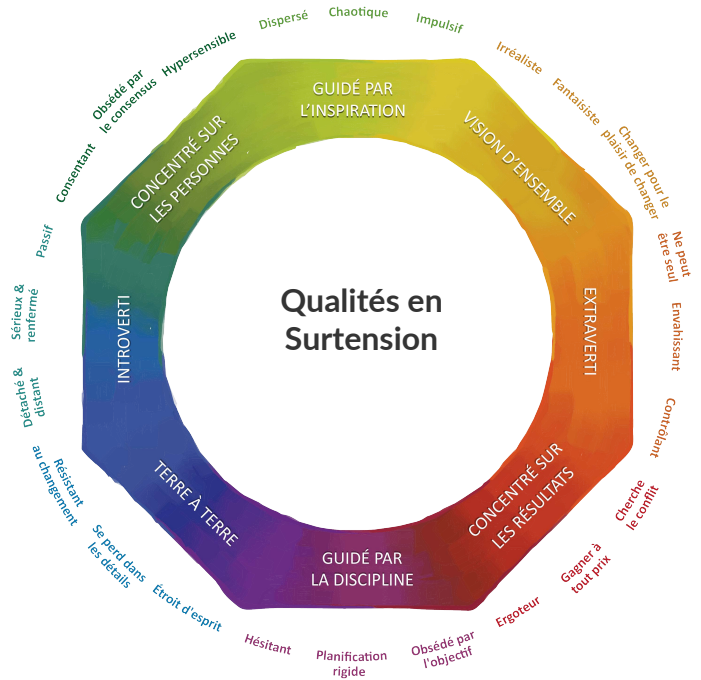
Qualités en Surtension

GUIDÉ PAR L'INSPIRATION

VISION D'ENSEMBLE

EXTRAVERTI

CONCENTRÉ SUR LES RÉSULTATS

GUIDÉ PAR LA DISCIPLINE

TERRE À TERRE

INTROVERTI

CONCENTRÉ SUR LES PERSONNES

Dispersé
Chaotique
Impulsif
Irréaliste
Fantaisiste
Changer pour le plaisir de changer
Ne peut être seul
Envahissant
Contrôlant
Cherche le conflit
Gagner à tout prix
Ergoteur
Obsédé par l'objectif
Planification rigide
Hésitant
Étroit d'esprit
Se perd dans les détails
Résistant au changement
Détaché & distant
Sérieux & renfermé
Passif
Consentant
Obsédé par le consensus
Hypersensible